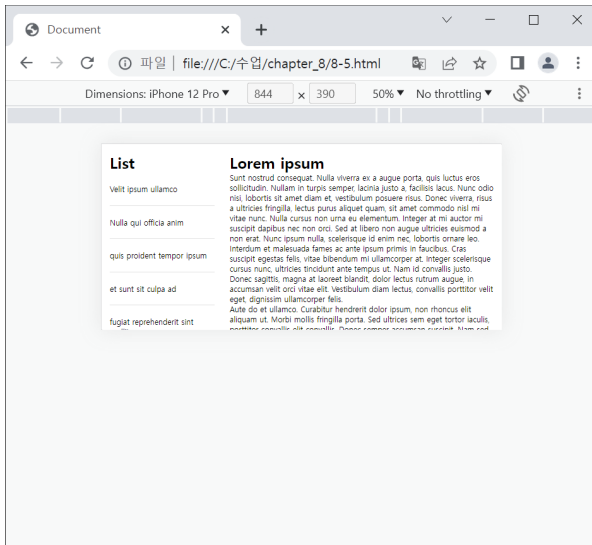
Document

파일 | file:///C:/수업/chapter_8/8-5.html

Dimensions: iPhone 12 Pro ▾ 844 × 390 50% ▾ No throttling ▾

List

Velit ipsum ullamco

Nulla qui officia anim

quis proident tempor ipsum

et sunt sit culpa ad

fugiat reprehenderit sint

Lorem ipsum

Sunt nostrud consequat. Nulla viverra ex a augue porta, quis luctus eros sollicitudin. Nullam in turpis semper, lacinia justo a, facilisis lacus. Nunc odio nisi, lobortis sit amet diam et, vestibulum posuere risus. Donec viverra, risus a ultricies fringilla, lectus purus aliquet quam, sit amet commodo nisl mi vitae nunc. Nulla cursus non urna eu elementum. Integer at mi auctor mi suscipit dapibus nec non orci. Sed at libero non augue ultricies euismod a non erat. Nunc ipsum nulla, scelerisque id enim nec, lobortis ornare leo. Interdum et malesuada fames ac ante ipsum primis in faucibus. Cras suscipit egestas felis, vitae bibendum mi ullamcorper at. Integer scelerisque cursus nunc, ultricies tincidunt ante tempus ut. Nam id convallis justo. Donec sagittis, magna at laoreet blandit, dolor lectus rutrum augue, in accumsan velit orci vitae elit. Vestibulum diam lectus, convallis porttitor velit eget, dignissim ullamcorper felis.
Aute do et ullamco. Curabitur hendrerit dolor ipsum, non rhoncus elit aliquam ut. Morbi mollis fringilla porta. Sed ultrices sem eget tortor iaculis, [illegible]